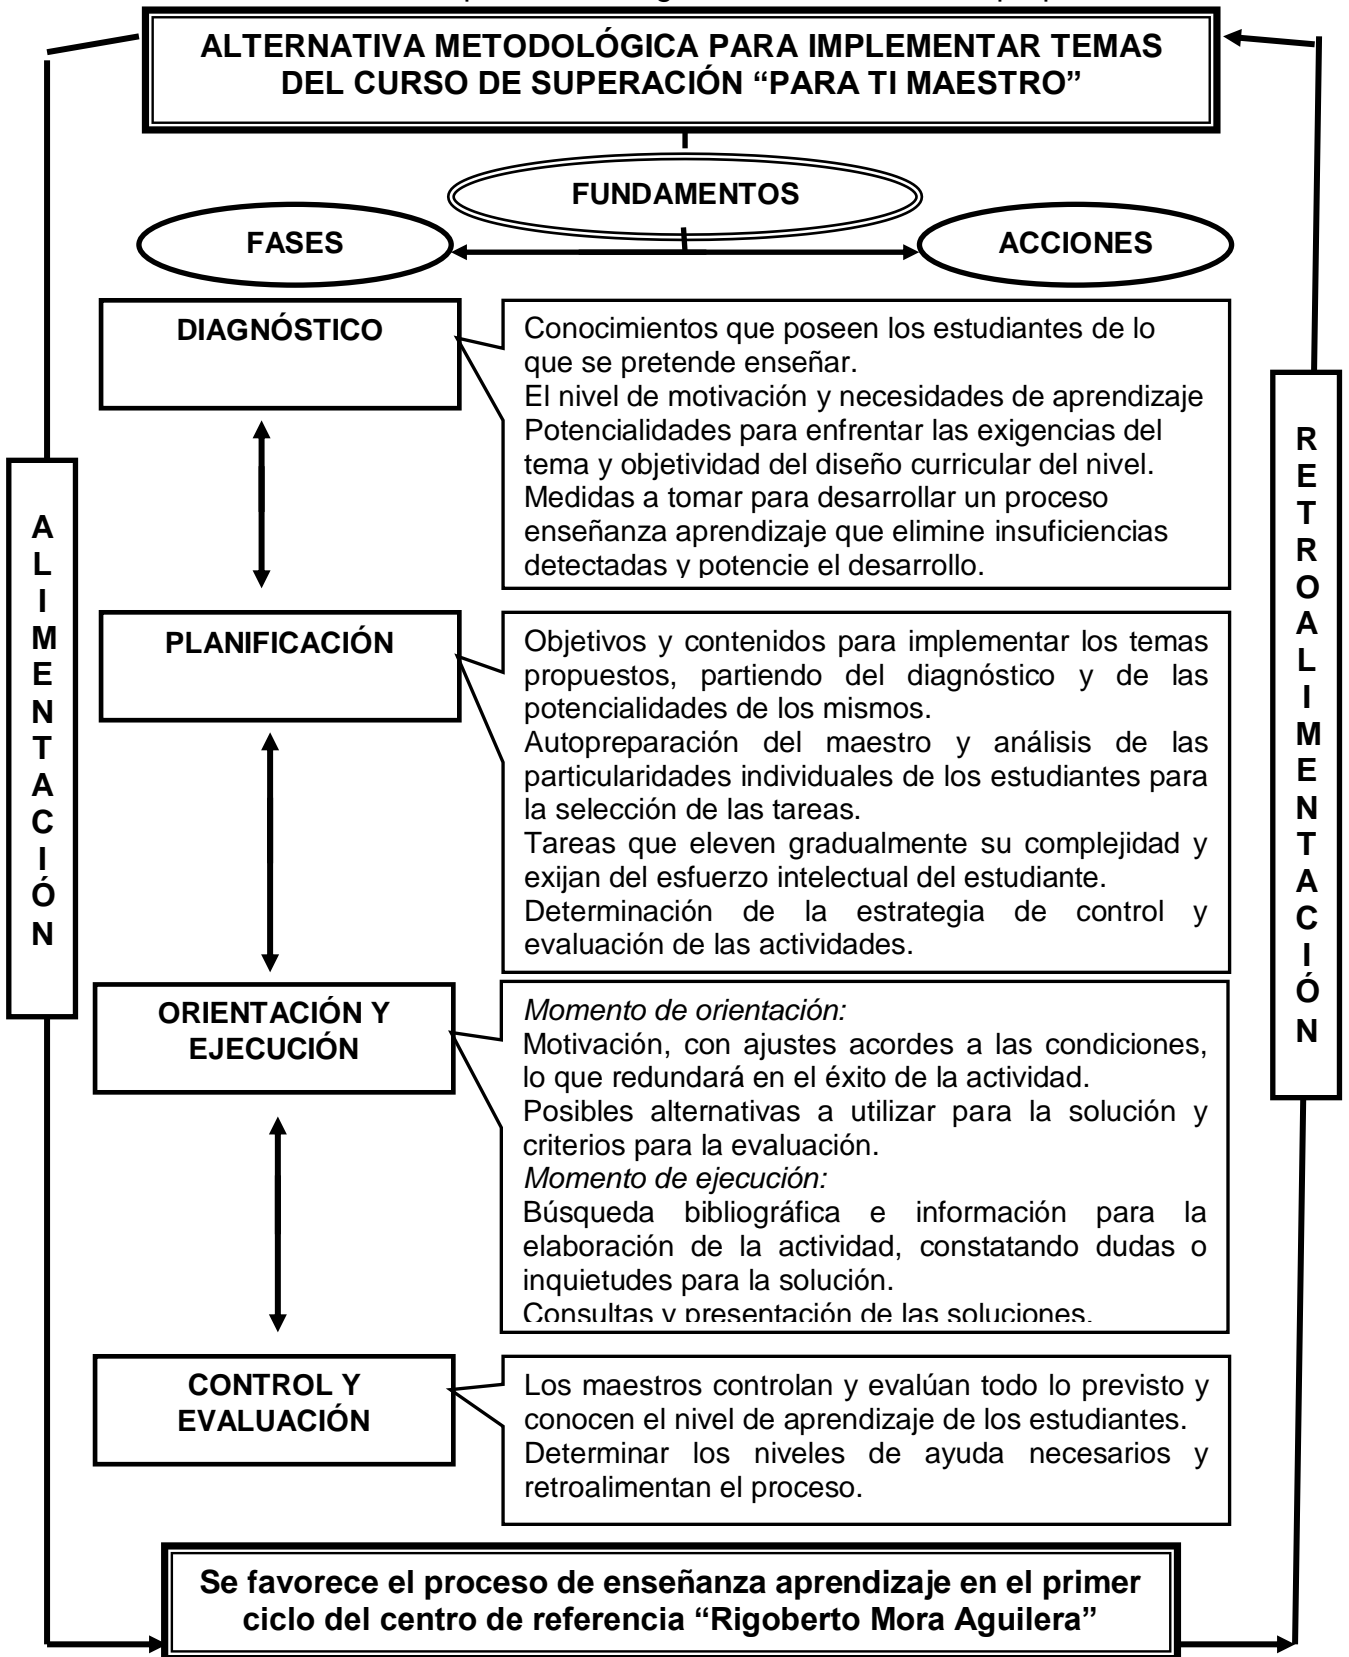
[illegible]

ALTERNATIVA METODOLÓGICA PARA IMPLEMENTAR TEMAS DEL CURSO DE SUPERACIÓN "PARA TI MAESTRO"

FUNDAMENTOS

FASES

ACCIONES

DIAGNÓSTICO

Conocimientos que poseen los estudiantes de lo que se pretende enseñar.
El nivel de motivación y necesidades de aprendizaje
Potencialidades para enfrentar las exigencias del tema y objetividad del diseño curricular del nivel.
Medidas a tomar para desarrollar un proceso enseñanza aprendizaje que elimine insuficiencias detectadas y potencie el desarrollo.

PLANIFICACIÓN

Objetivos y contenidos para implementar los temas propuestos, partiendo del diagnóstico y de las potencialidades de los mismos.
Autopreparación del maestro y análisis de las particularidades individuales de los estudiantes para la selección de las tareas.
Tareas que eleven gradualmente su complejidad y exijan del esfuerzo intelectual del estudiante.
Determinación de la estrategia de control y evaluación de las actividades.

ORIENTACIÓN Y EJECUCIÓN

Momento de orientación:
Motivación, con ajustes acordes a las condiciones, lo que redundará en el éxito de la actividad.
Posibles alternativas a utilizar para la solución y criterios para la evaluación.
Momento de ejecución:
Búsqueda bibliográfica e información para la elaboración de la actividad, constatando dudas o inquietudes para la solución.
Consultas y presentación de las soluciones.

CONTROL Y EVALUACIÓN

Los maestros controlan y evalúan todo lo previsto y conocen el nivel de aprendizaje de los estudiantes.
Determinar los niveles de ayuda necesarios y retroalimentan el proceso.

A L I M E N T A C I Ó N

R E T R O A L I M E N T A C I Ó N

Se favorece el proceso de enseñanza aprendizaje en el primer ciclo del centro de referencia "Rigoberto Mora Aguilera"